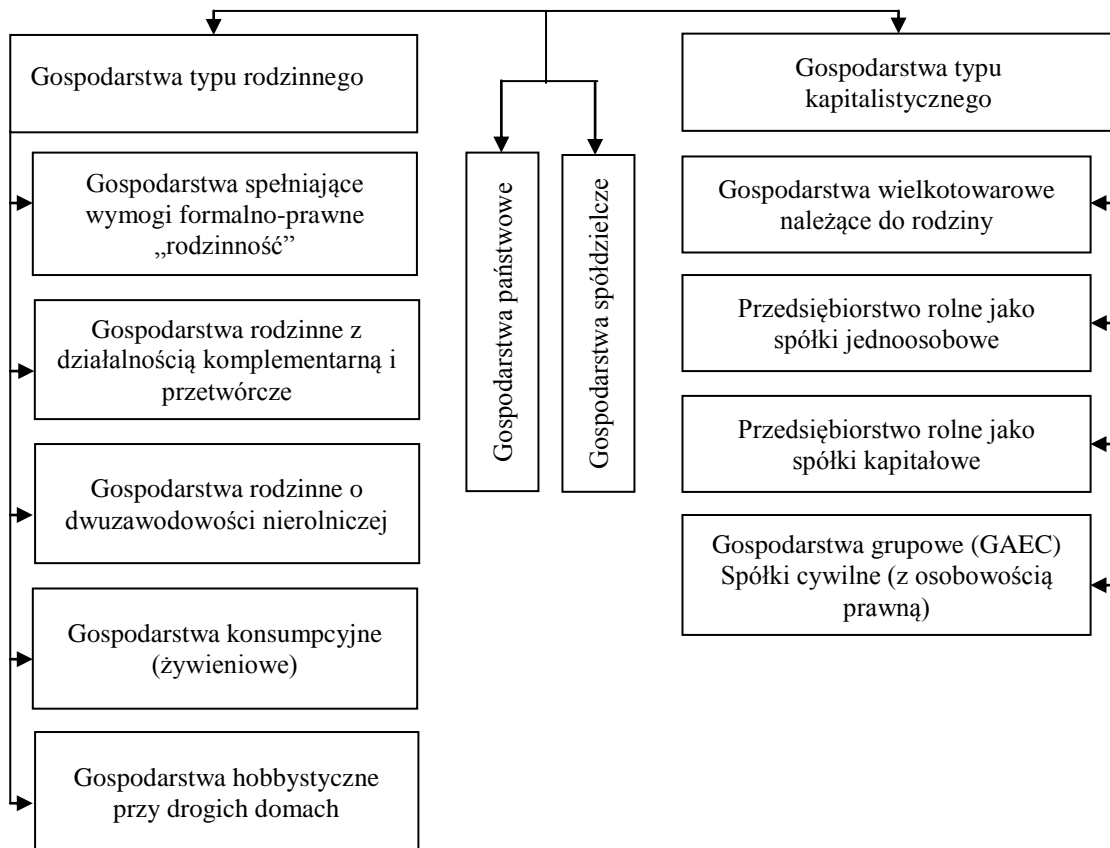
Gospodarstwa typu rodzinnego

Gospodarstwa spełniające wymogi formalno-prawne „rodzinność"

Gospodarstwa rodzinne z działalnością komplementarną i przetwórcze

Gospodarstwa rodzinne o dwuzawodowości nierolniczej

Gospodarstwa konsumpcyjne (żywieniowe)

Gospodarstwa hobbystyczne przy drogich domach

Gospodarstwa państwowe

Gospodarstwa spółdzielcze

Gospodarstwa typu kapitalistycznego

Gospodarstwa wielkotowarowe należące do rodziny

Przedsiębiorstwo rolne jako spółki jednoosobowe

Przedsiębiorstwo rolne jako spółki kapitałowe

Gospodarstwa grupowe (GAEC) Spółki cywilne (z osobowością prawną)